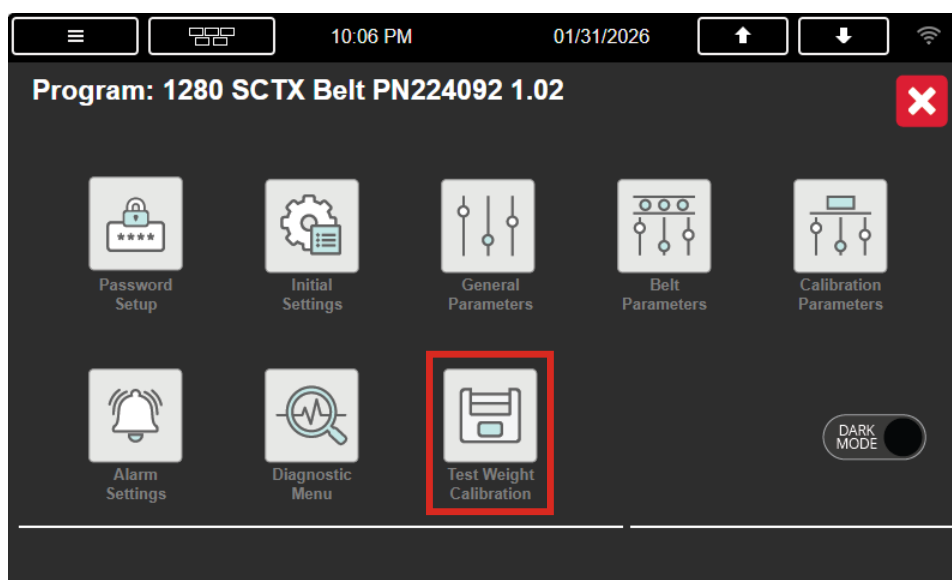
10:06 PM 01/31/2026

Program: 1280 SCTX Belt PN224092 1.02

Password Setup

Initial Settings

General Parameters

Belt Parameters

Calibration Parameters

Alarm Settings

Diagnostic Menu

Test Weight Calibration

DARK MODE